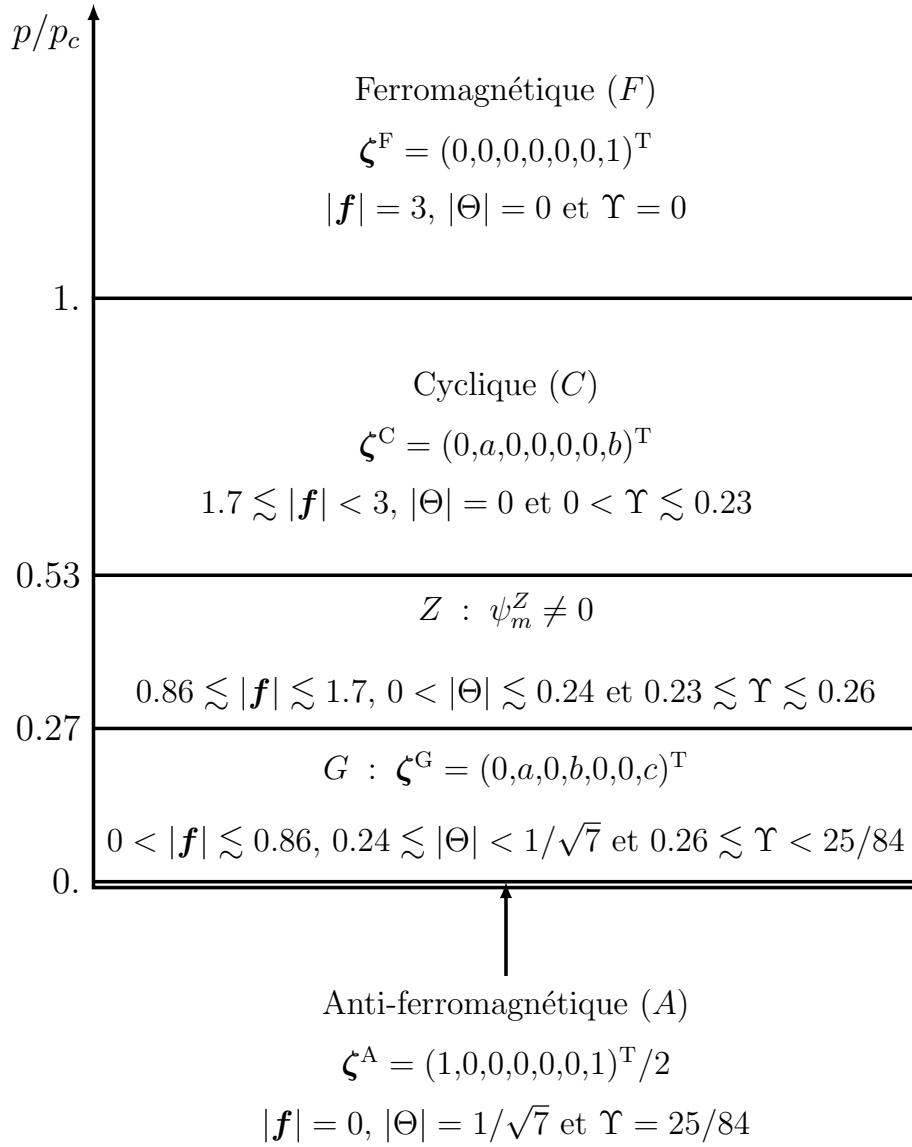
$p/p_c$

Ferromagnétique $(F)$

$\boldsymbol{\zeta}^{\mathrm{F}} = (0,0,0,0,0,0,1)^{\mathrm{T}}$

$|\boldsymbol{f}| = 3$, $|\Theta| = 0$ et $\Upsilon = 0$

1.

Cyclique $(C)$

$\boldsymbol{\zeta}^{\mathrm{C}} = (0,a,0,0,0,0,b)^{\mathrm{T}}$

$1.7 \lesssim |\boldsymbol{f}| < 3$, $|\Theta| = 0$ et $0 < \Upsilon \lesssim 0.23$

0.53

$Z \ : \ \psi_m^Z \neq 0$

$0.86 \lesssim |\boldsymbol{f}| \lesssim 1.7$, $0 < |\Theta| \lesssim 0.24$ et $0.23 \lesssim \Upsilon \lesssim 0.26$

0.27

$G \ : \ \boldsymbol{\zeta}^{\mathrm{G}} = (0,a,0,b,0,0,c)^{\mathrm{T}}$

$0 < |\boldsymbol{f}| \lesssim 0.86$, $0.24 \lesssim |\Theta| < 1/\sqrt{7}$ et $0.26 \lesssim \Upsilon < 25/84$

0.

Anti-ferromagnétique $(A)$

$\boldsymbol{\zeta}^{\mathrm{A}} = (1,0,0,0,0,0,1)^{\mathrm{T}}/2$

$|\boldsymbol{f}| = 0$, $|\Theta| = 1/\sqrt{7}$ et $\Upsilon = 25/84$